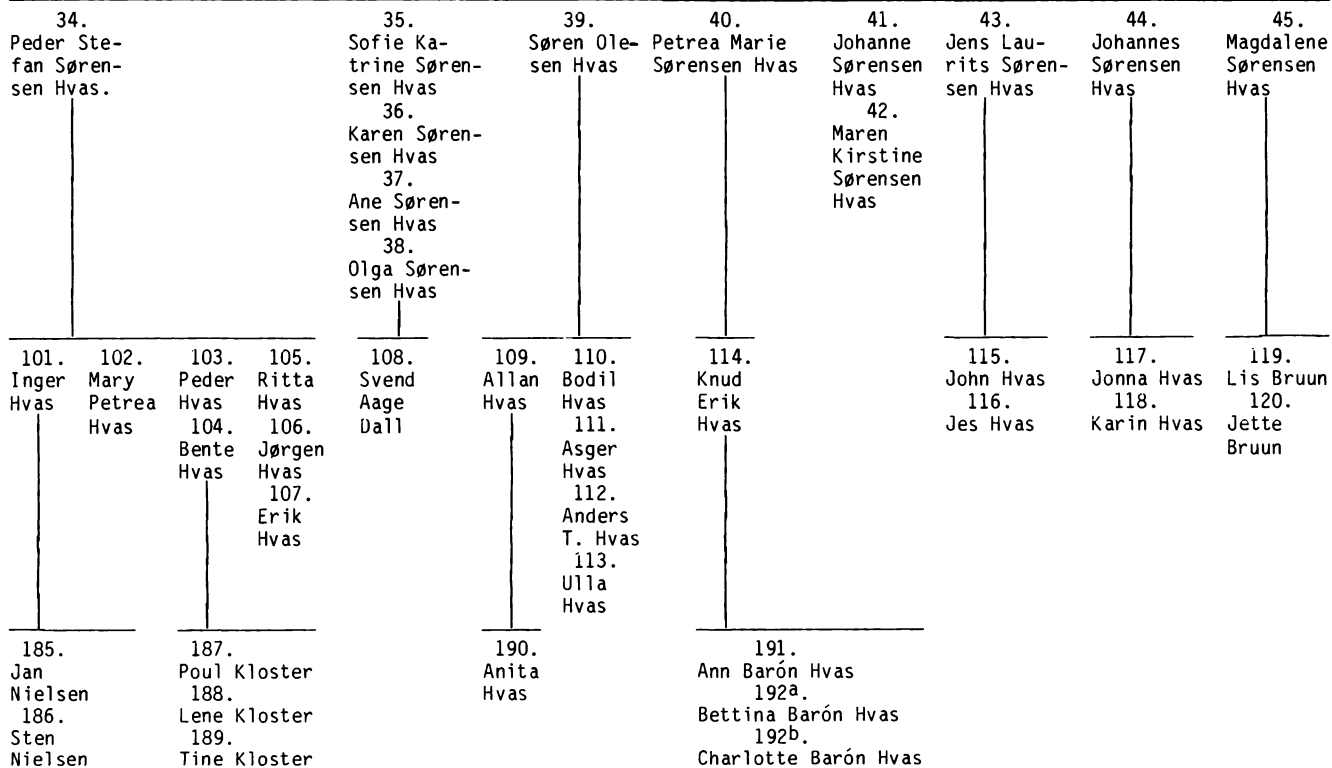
34.
Peder Stefan Sørensen Hvas.

35.
Sofie Katrine Sørensen Hvas
36.
Karen Sørensen Hvas
37.
Ane Sørensen Hvas
38.
Olga Sørensen Hvas

39.
Søren Olesen Hvas

40.
Petrea Marie Sørensen Hvas

41.
Johanne Sørensen Hvas
42.
Maren Kirstine Sørensen Hvas

43.
Jens Laurits Sørensen Hvas

44.
Johannes Sørensen Hvas

45.
Magdalene Sørensen Hvas

101.
Inger Hvas

102.
Mary Petrea Hvas

103.
Peder Hvas
104.
Bente Hvas

105.
Ritta Hvas
106.
Jørgen Hvas
107.
Erik Hvas

108.
Svend Aage Dall

109.
Allan Hvas

110.
Bodil Hvas
111.
Asger Hvas
112.
Anders T. Hvas
113.
Ulla Hvas

114.
Knud Erik Hvas

115.
John Hvas
116.
Jes Hvas

117.
Jonna Hvas
118.
Karin Hvas

119.
Lis Bruun
120.
Jette Bruun

185.
Jan Nielsen
186.
Sten Nielsen

187.
Poul Kloster
188.
Lene Kloster
189.
Tine Kloster

190.
Anita Hvas

191.
Ann Barón Hvas
192$^a$.
Bettina Barón Hvas
192$^b$.
Charlotte Barón Hvas